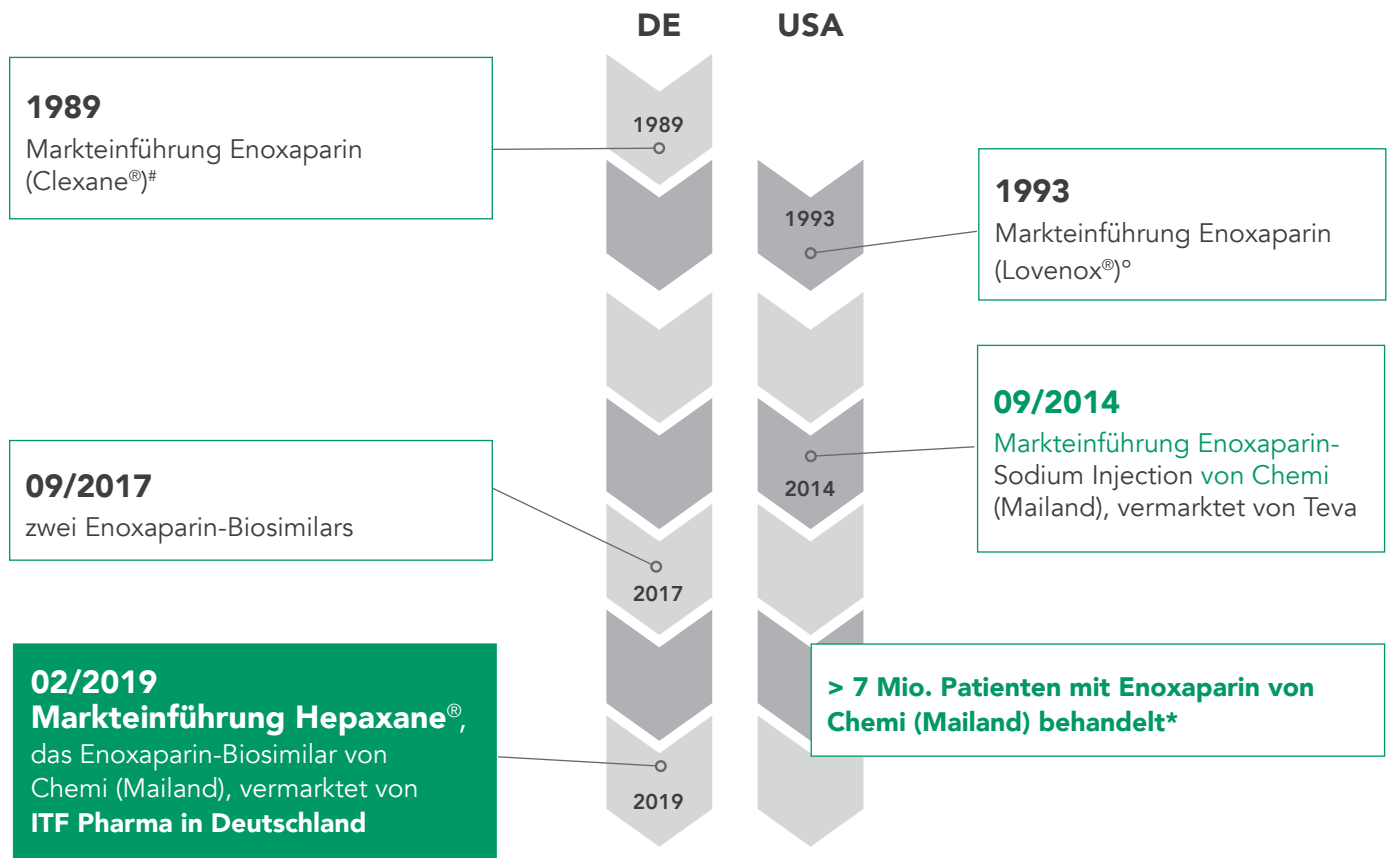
DE USA

1989
Markteinführung Enoxaparin (Clexane®)#

1989

1993

1993
Markteinführung Enoxaparin (Lovenox®)°

09/2014
Markteinführung Enoxaparin-Sodium Injection von Chemi (Mailand), vermarktet von Teva

2014

09/2017
zwei Enoxaparin-Biosimilars

2017

02/2019
Markteinführung Hepaxane®, das Enoxaparin-Biosimilar von Chemi (Mailand), vermarktet von ITF Pharma in Deutschland

> 7 Mio. Patienten mit Enoxaparin von Chemi (Mailand) behandelt*

2019